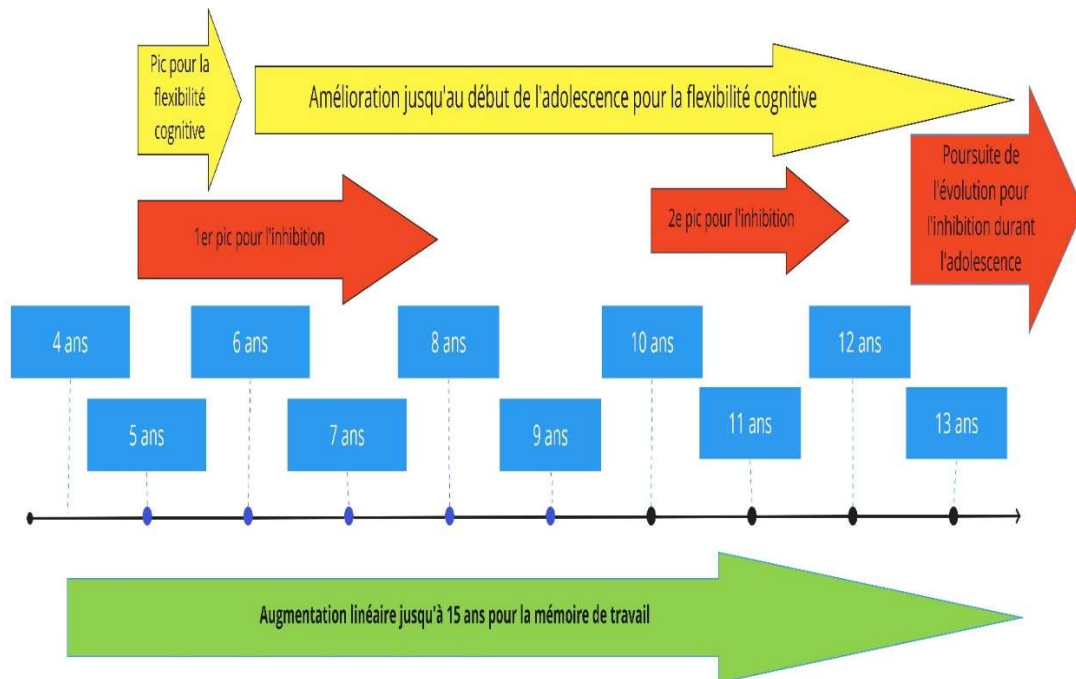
Pic pour la flexibilité cognitive

Amélioration jusqu'au début de l'adolescence pour la flexibilité cognitive

Poursuite de l'évolution pour l'inhibition durant l'adolescence

1er pic pour l'inhibition

2e pic pour l'inhibition

4 ans

5 ans

6 ans

7 ans

8 ans

9 ans

10 ans

11 ans

12 ans

13 ans

Augmentation linéaire jusqu'à 15 ans pour la mémoire de travail